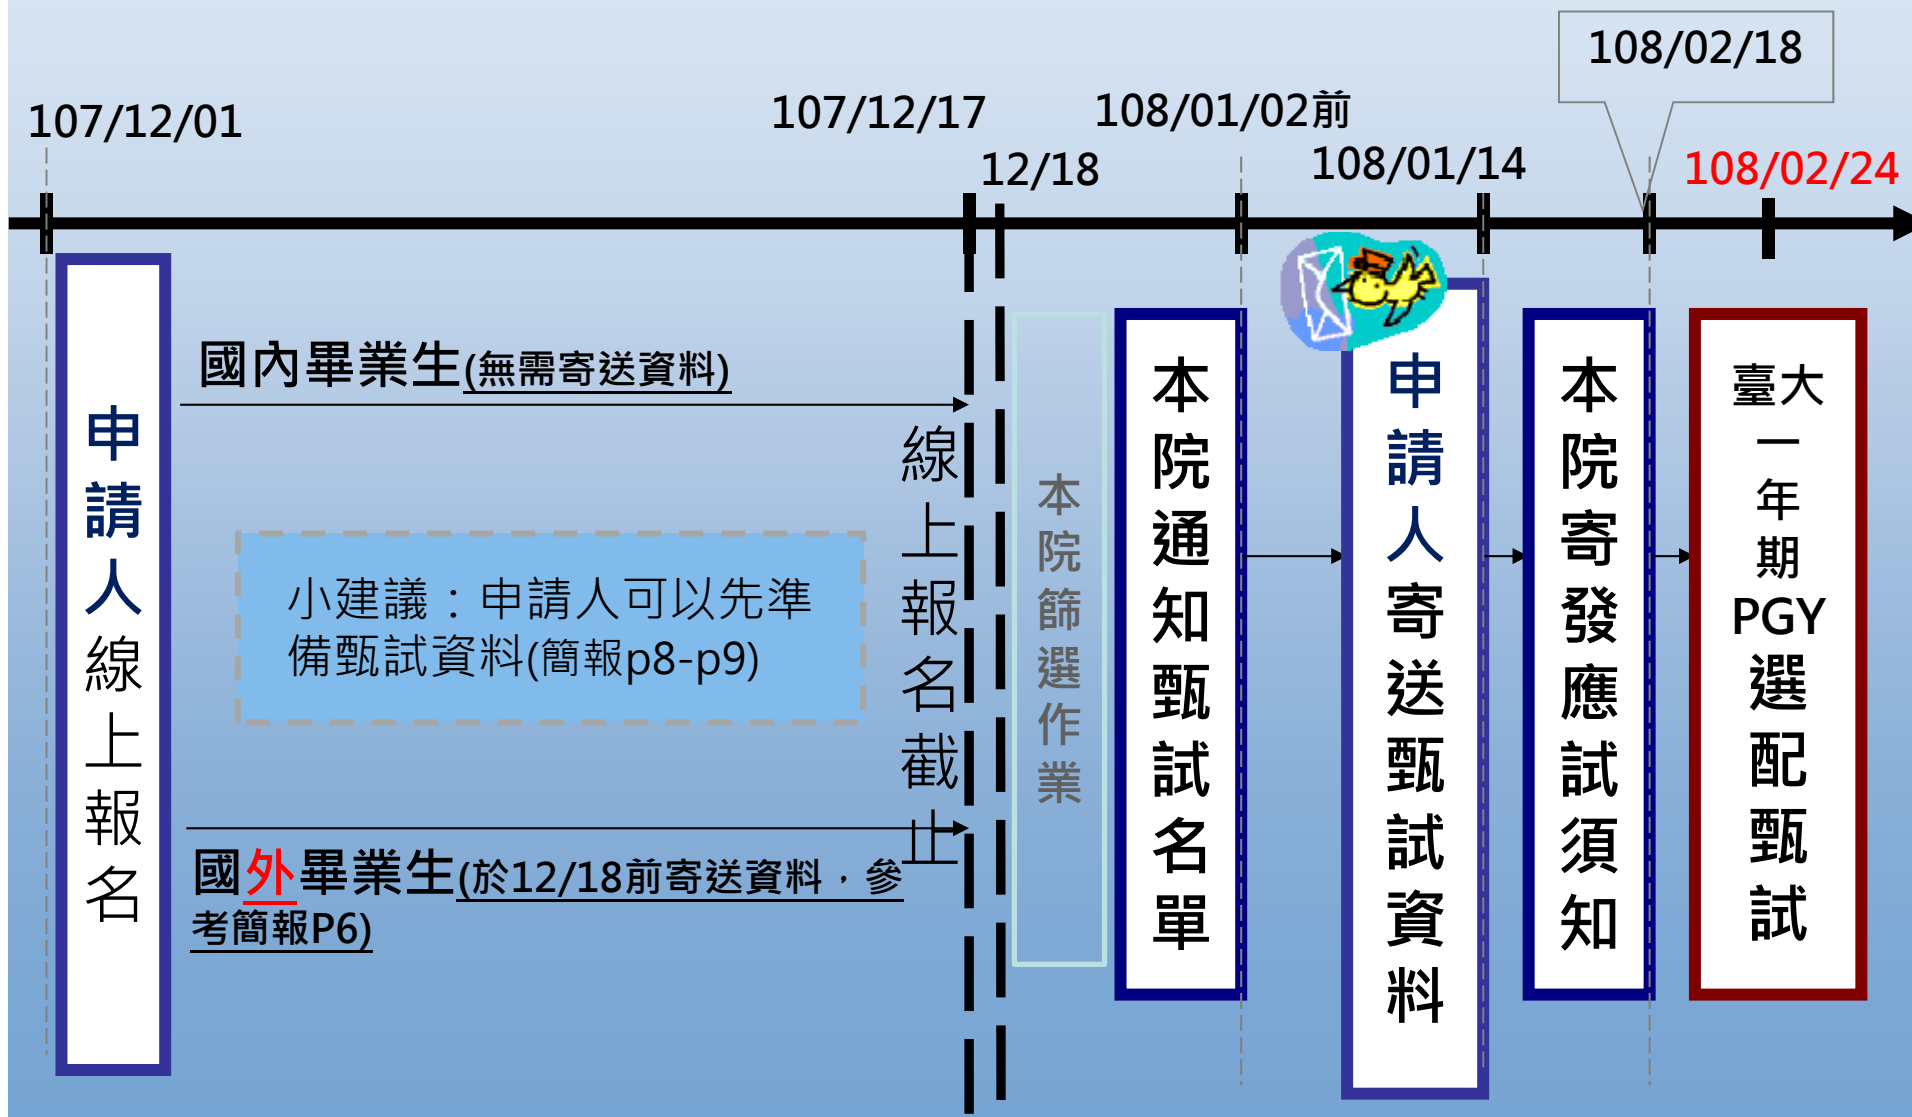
107/12/01

107/12/17

12/18

108/01/02前

108/01/14

108/02/18

108/02/24

申請人線上報名

國內畢業生(無需寄送資料)

小建議：申請人可以先準備甄試資料(簡報p8-p9)

國外畢業生(於12/18前寄送資料，參考簡報P6)

線上報名截止

本院篩選作業

本院通知甄試名單

申請人寄送甄試資料

本院寄發應試須知

臺大一年期PGY選配甄試